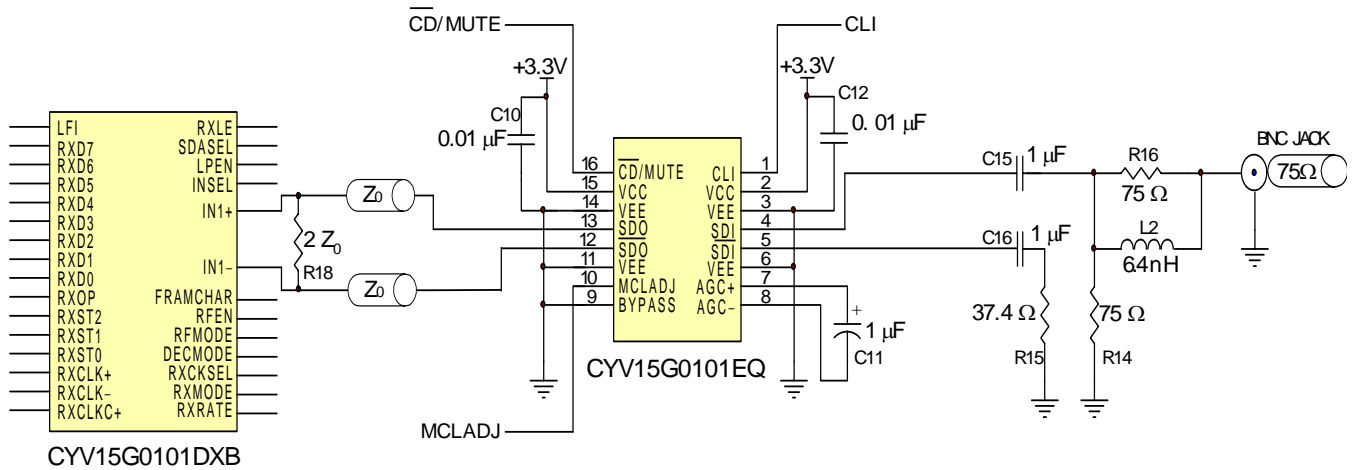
$\overline{CD}$/ MUTE

CLI

+3.3V

+3.3V

C10

0.01 μF

C12

0. 01 μF

LFI
RXD7
RXD6
RXD5
RXD4
RXD3
RXD2
RXD1
RXD0
RXOP
RXST2
RXST1
RXST0
RXCLK+
RXCLK-
RXCLKC+

RXLE
SDASEL
LPEN
INSEL
IN1+

IN1-
FRAMCHAR
RFEN
RFMODE
DECMODE
RXCKSEL
RXMODE
RXRATE

CYV15G0101DXB

$Z_0$

2 $Z_0$

R18

$Z_0$

16 $\overline{CD}$/MUTE
15 VCC
14 VEE
13 SDO
12 $\overline{SDO}$
11 VEE
10 MCLADJ
9 BYPASS

CLI 1
VCC 2
VEE 3
SDI 4
$\overline{SDI}$ 5
VEE 6
AGC+ 7
AGC- 8

CYV15G0101EQ

MCLADJ

+

1 μF

C11

C15 1 μF

C16 1 μF

37.4 Ω

R15

R16

75 Ω

L2

6.4nH

75 Ω

R14

BNC JACK

75Ω